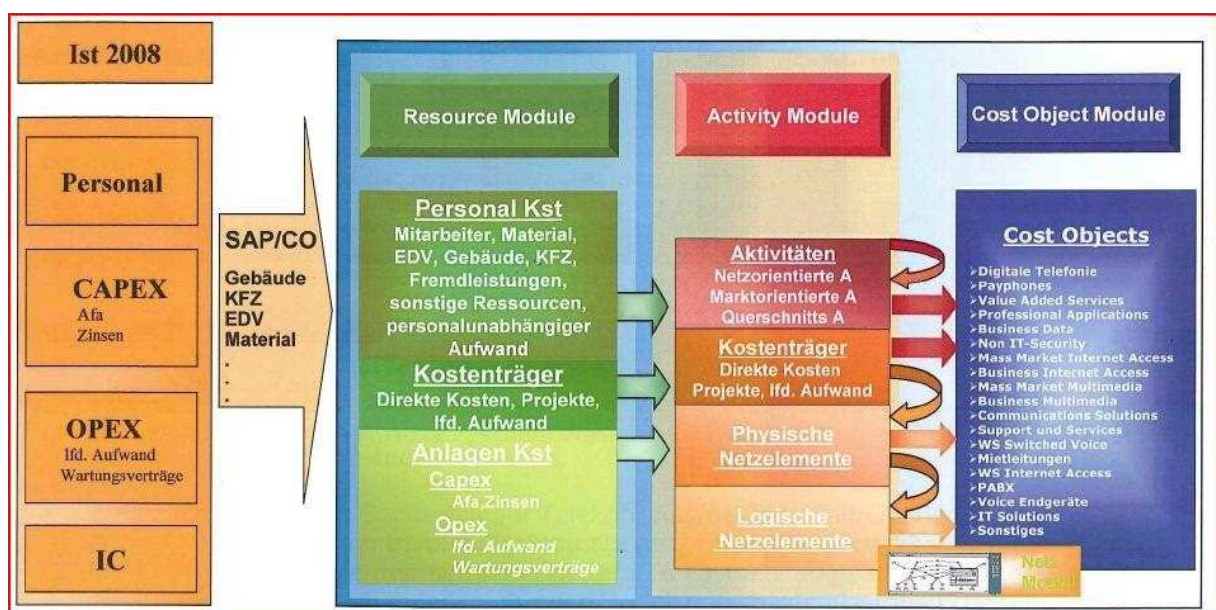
Ist 2008

Personal

CAPEX
Afa
Zinsen

OPEX
lfd. Aufwand
Wartungsverträge

IC

SAP/CO
Gebäude
KFZ
EDV
Material
.
.
.

Resource Module

Activity Module

Cost Object Module

Personal Kst
Mitarbeiter, Material, EDV, Gebäude, KFZ, Fremdleistungen, sonstige Ressourcen, personalunabhängiger Aufwand

Kostenträger
Direkte Kosten, Projekte, lfd. Aufwand

Anlagen Kst
Capex
Afa,Zinsen
Opex
lfd. Aufwand
Wartungsverträge

Aktivitäten
Netzorientierte A
Marktorientierte A
Querschnitts A

Kostenträger
Direkte Kosten
Projekte, lfd. Aufwand

Physische Netzelemente

Logische Netzelemente

Netz Modell

Cost Objects
>Digitale Telefonie
>Payphones
>Value Added Services
>Professional Applications
>Business Data
>Non IT-Security
>Mass Market Internet Access
>Business Internet Access
>Mass Market Multimedia
>Business Multimedia
>Communications Solutions
>Support und Services
>WS Switched Voice
>Mietleitungen
>WS Internet Access
>PABX
>Voice Endgeräte
>IT Solutions
>Sonstiges